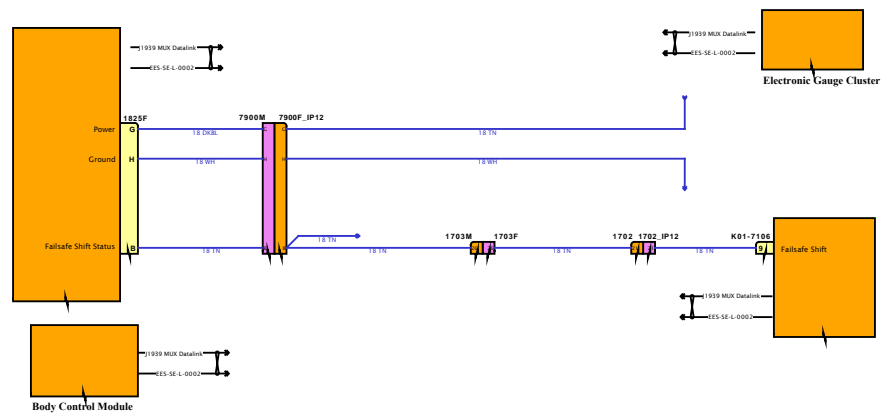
J1939 MUX Datalink
EES-SE-L-0002

J1939 MUX Datalink
EES-SE-L-0002

Electronic Gauge Cluster

1825F
7900M
7900F_IP12

Power
G
18 DKBL
C
C
18 TN

Ground
H
18 WH
H
H
18 WH

Failsafe Shift Status
B
18 TN
18 TN
18 TN
1703M
1703F
18 TN
1702
1702_IP12
18 TN
K01-7106
9
Failsafe Shift

J1939 MUX Datalink
EES-SE-L-0002

J1939 MUX Datalink
EES-SE-L-0002

Body Control Module